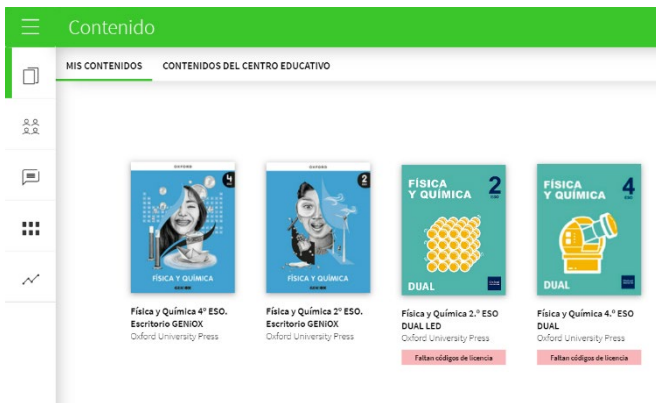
Contenido

MIS CONTENIDOS
CONTENIDOS DEL CENTRO EDUCATIVO

OXFORD
4
FÍSICA Y QUÍMICA

Física y Química 4º ESO. Escritorio GENIOX
Oxford University Press

OXFORD
2
FÍSICA Y QUÍMICA

Física y Química 2º ESO. Escritorio GENIOX
Oxford University Press

FÍSICA Y QUÍMICA 2 ESO
DUAL

Física y Química 2.º ESO DUAL LED
Oxford University Press
Faltan códigos de licencia

FÍSICA Y QUÍMICA 4 ESO
DUAL

Física y Química 4.º ESO DUAL
Oxford University Press
Faltan códigos de licencia